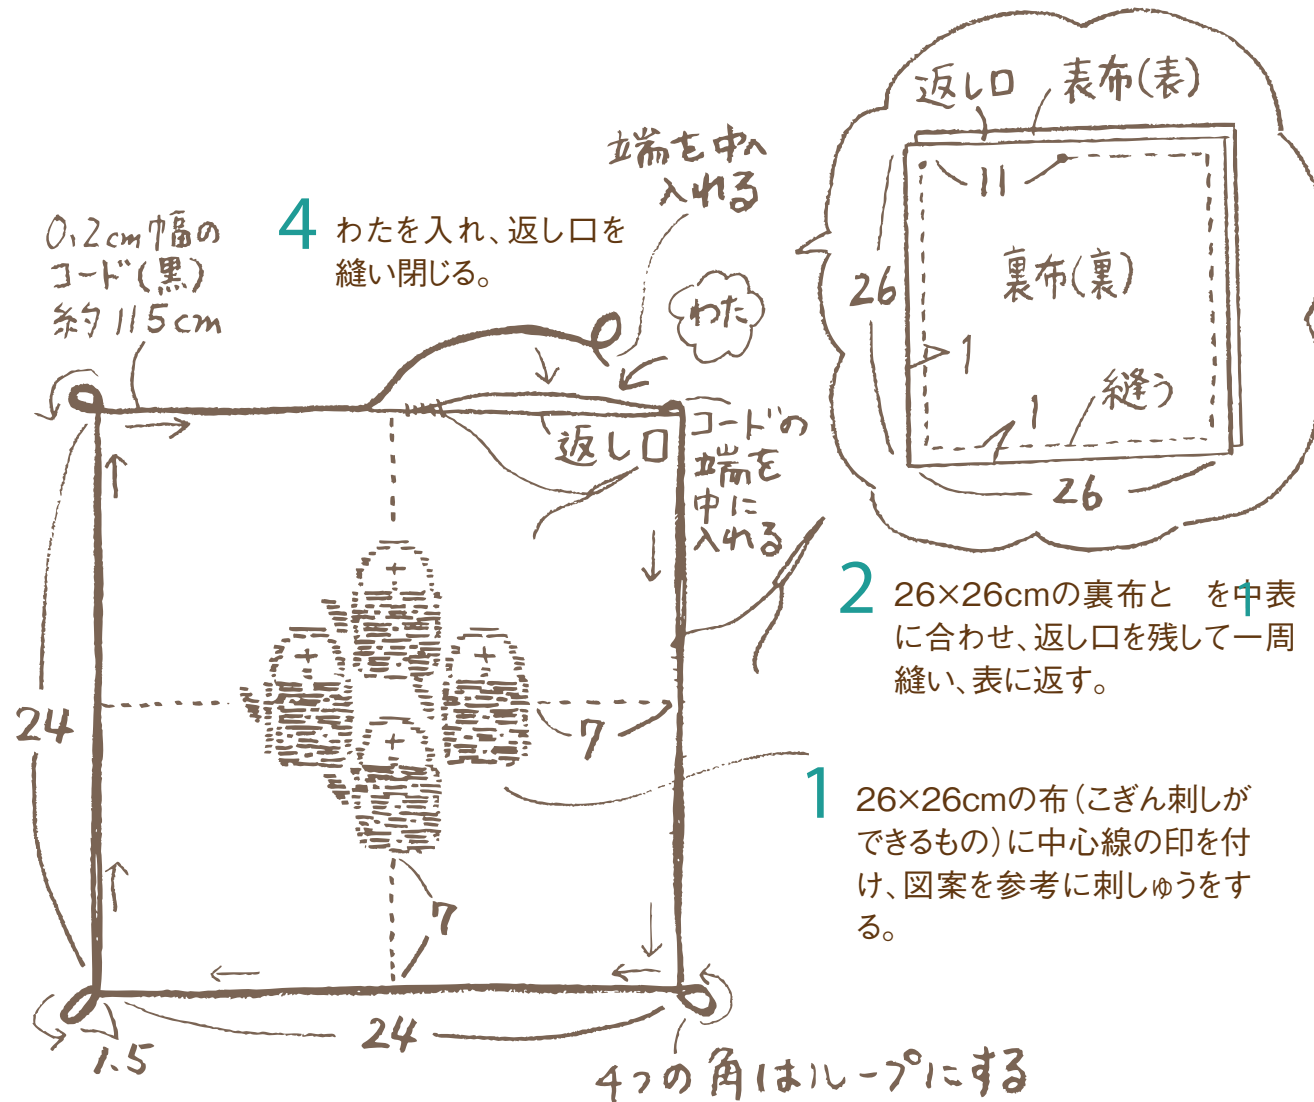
返し口

表布(表)

11

26

裏布(裏)

1

縫う

1

26

端を中へ入れる

0.2cm幅のコード(黒)約115cm

4 わたを入れ、返し口を縫い閉じる。

わた

返し口

コードの端を中に入れる

2 26×26cmの裏布と 1 を中表に合わせ、返し口を残して一周縫い、表に返す。

24

7

1 26×26cmの布(こぎん刺しができるもの)に中心線の印を付け、図案を参考に刺しゅうをする。

7

24

1.5

4つの角はループにする